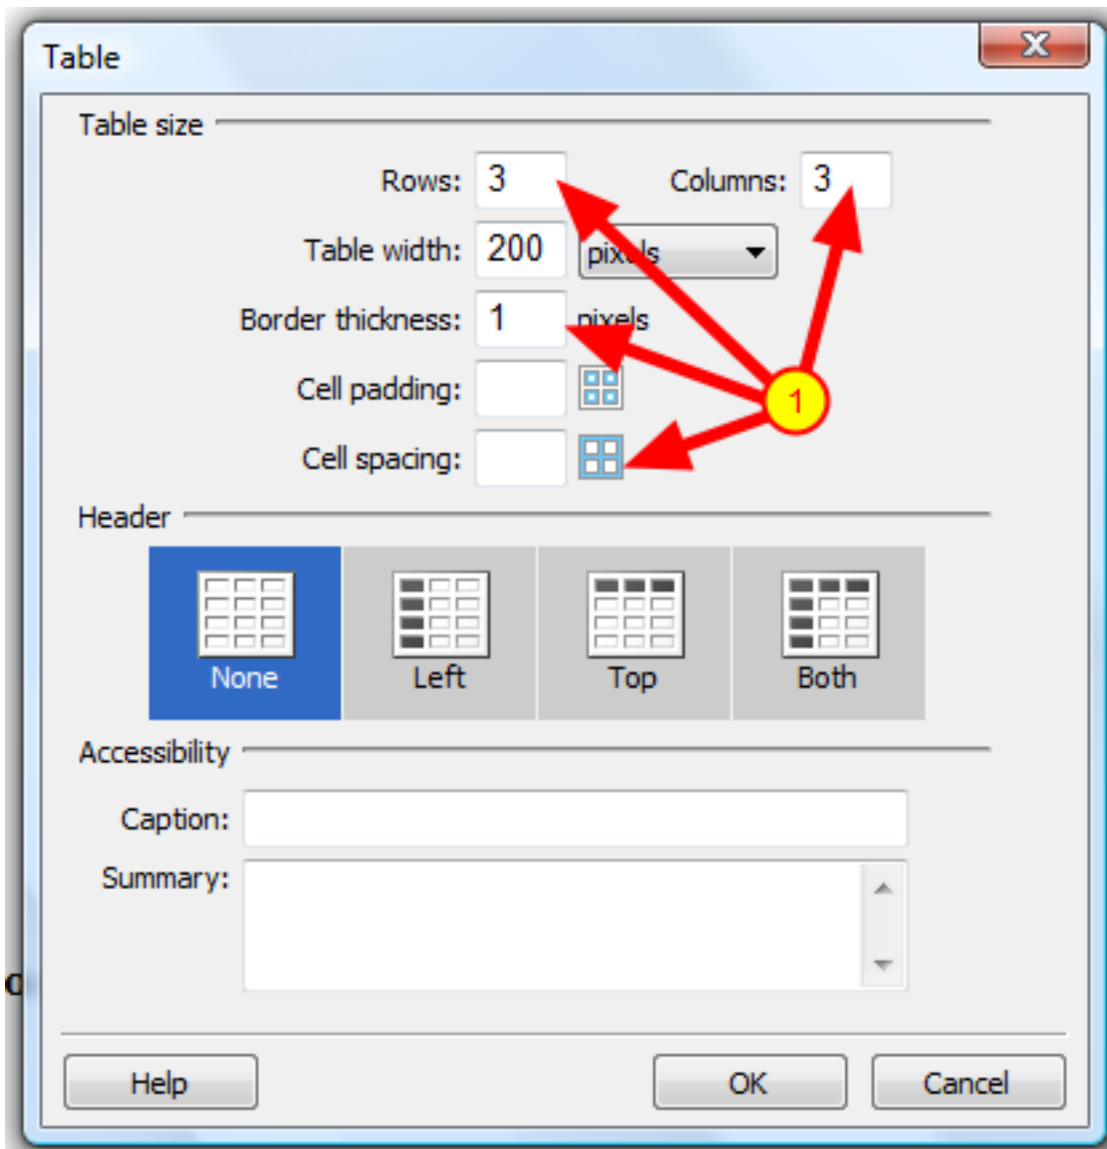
Table

Table size

Rows: 3

Columns: 3

Table width: 200 pixels

Border thickness: 1 pixels

Cell padding:

Cell spacing:

1

Header

None

Left

Top

Both

Accessibility

Caption:

Summary:

Help

OK

Cancel